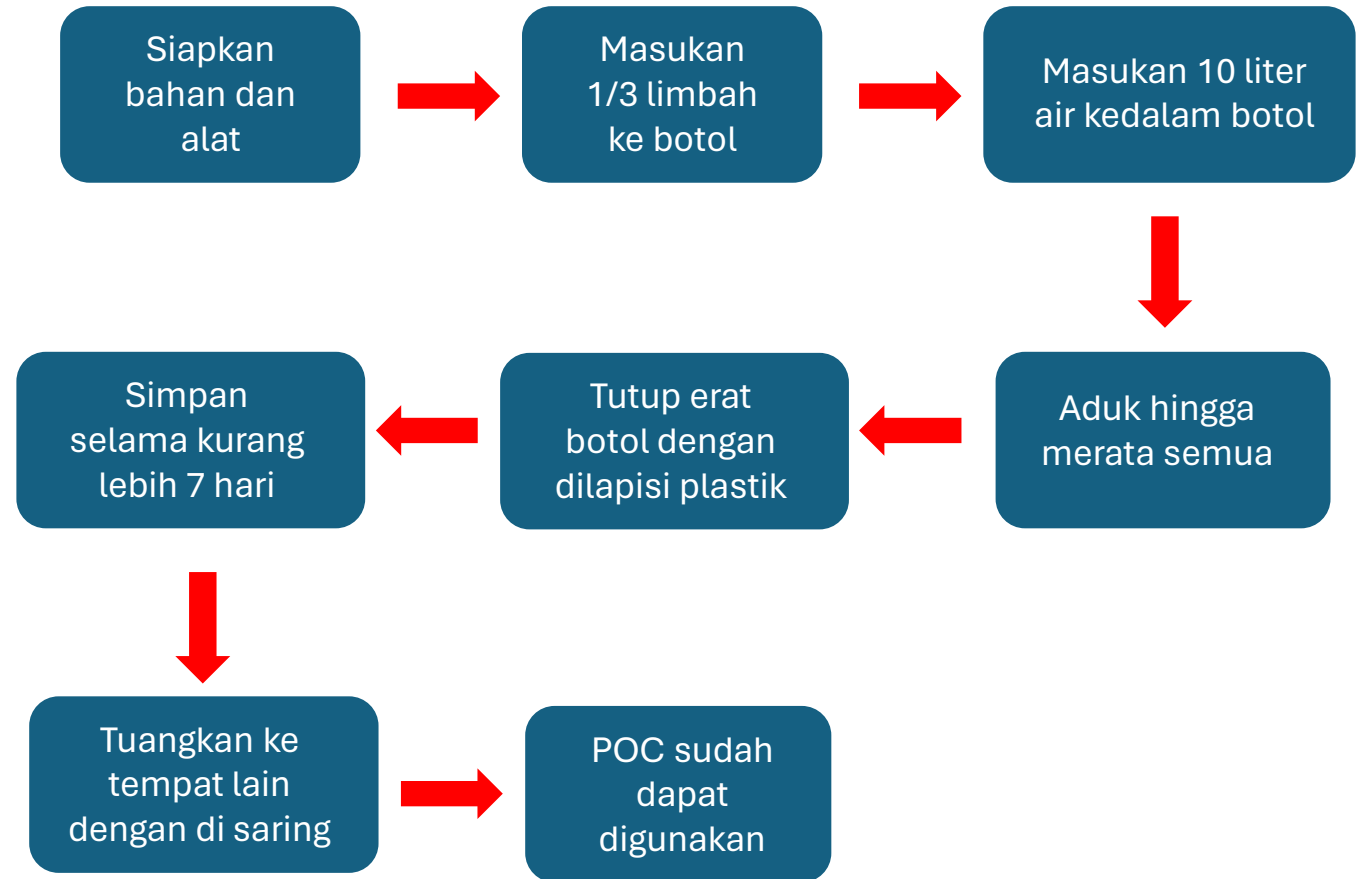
Siapkan bahan dan alat

Masukan 1/3 limbah ke botol

Masukan 10 liter air kedalam botol

Aduk hingga merata semua

Tutup erat botol dengan dilapisi plastik

Simpan selama kurang lebih 7 hari

Tuangkan ke tempat lain dengan di saring

POC sudah dapat digunakan